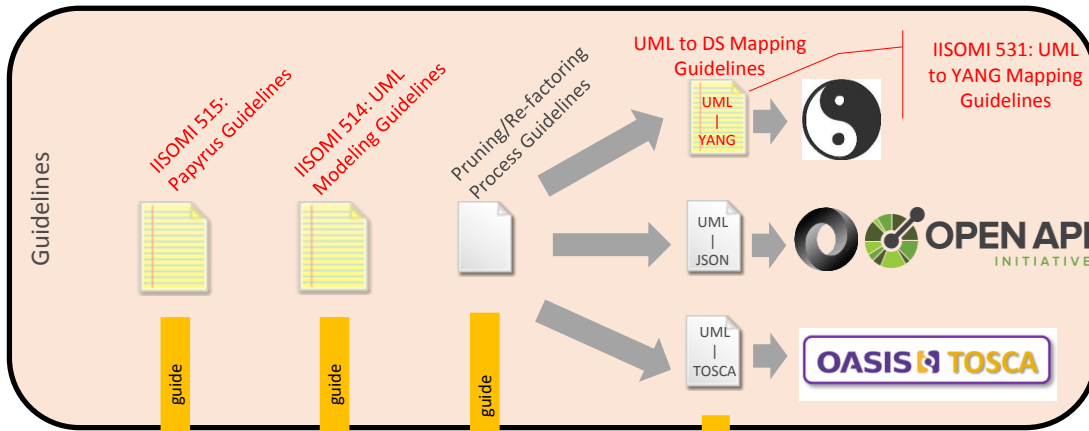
Guidelines

IISOMI 515: Papyrus Guidelines

IISOMI 514: UML Modeling Guidelines

Pruning/Re-factoring Process Guidelines

UML to DS Mapping Guidelines

IISOMI 531: UML to YANG Mapping Guidelines

UML | YANG

UML | JSON

OPEN API INITIATIVE

UML | TOSCA

OASIS TOSCA

guide

guide

guide